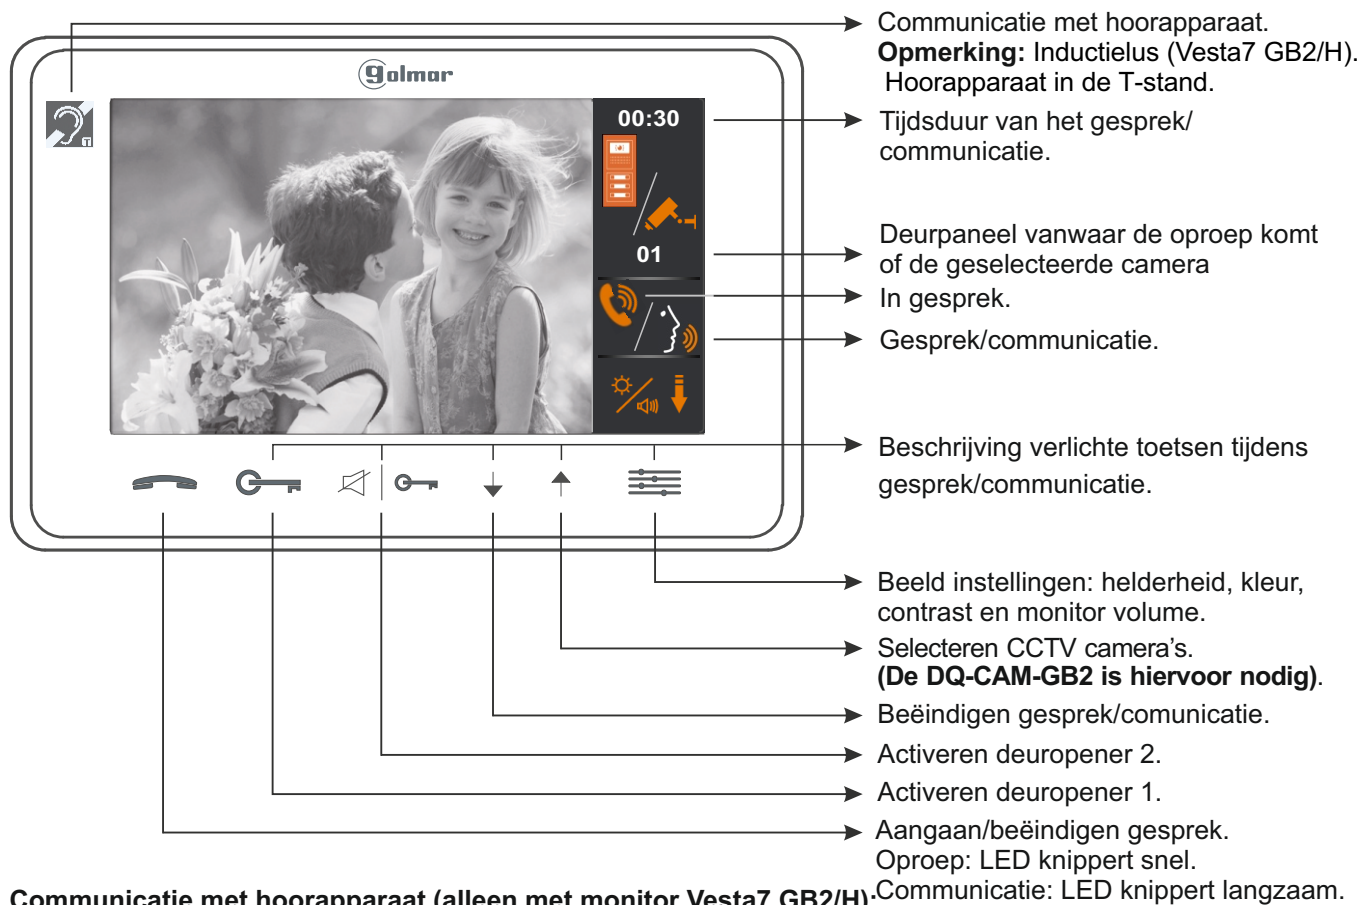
golmar

00:30

01

Communicatie met hoorapparaat.
**Opmerking:** Inductielus (Vesta7 GB2/H). Hoorapparaat in de T-stand.

Tijdsduur van het gesprek/ communicatie.

Deurpaneel vanwaar de oproep komt of de geselecteerde camera

In gesprek.

Gesprek/communicatie.

Beschrijving verlichte toetsen tijdens gesprek/communicatie.

Beeld instellingen: helderheid, kleur, contrast en monitor volume.

Selecteren CCTV camera's.
**(De DQ-CAM-GB2 is hiervoor nodig)**.

Beëindigen gesprek/comunicatie.

Activeren deuropener 2.

Activeren deuropener 1.

Aangaan/beëindigen gesprek.
Oproep: LED knippert snel.
Communicatie: LED knippert langzaam.

**Communicatie met hoorapparaat (alleen met monitor Vesta7 GB2/H):**